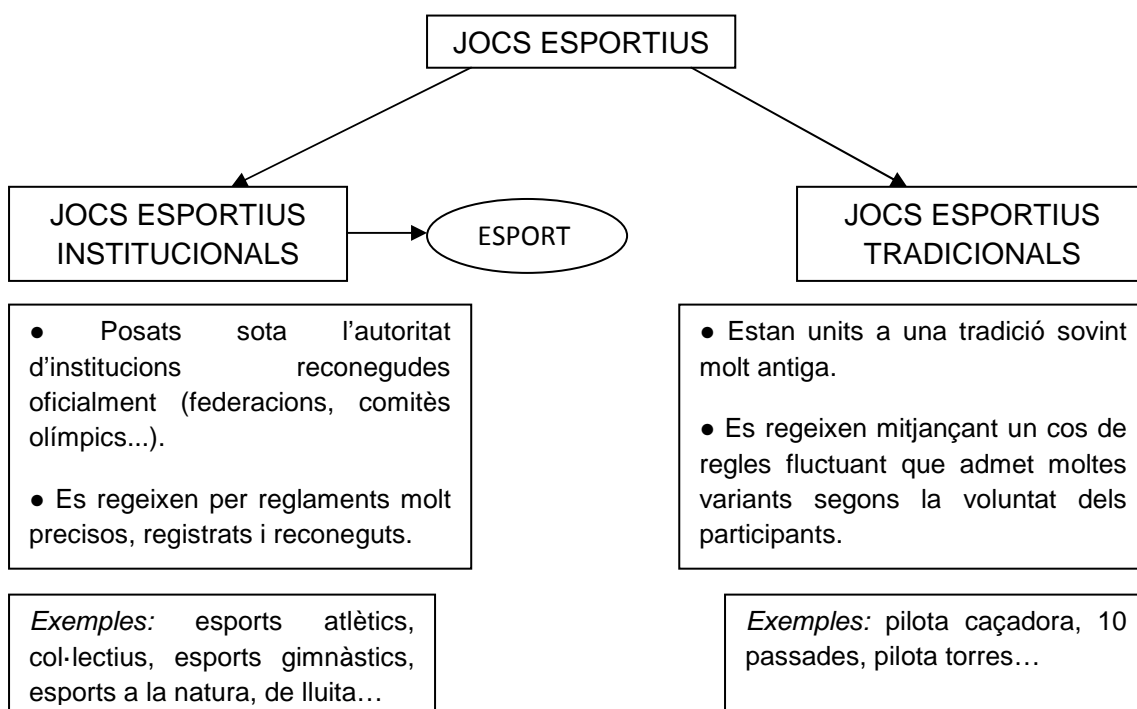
JOCS ESPORTIUS

JOCS ESPORTIUS INSTITUCIONALS

ESPORT

JOCS ESPORTIUS TRADICIONALS

● Posats sota l'autoritat d'institucions reconegudes oficialment (federacions, comitès olímpics...).

● Es regeixen per reglaments molt precisos, registrats i reconeguts.

Exemples: esports atlètics, col·lectius, esports gimnàstics, esports a la natura, de lluita…

● Estan units a una tradició sovint molt antiga.

● Es regeixen mitjançant un cos de regles fluctuant que admet moltes variants segons la voluntat dels participants.

Exemples: pilota caçadora, 10 passades, pilota torres…